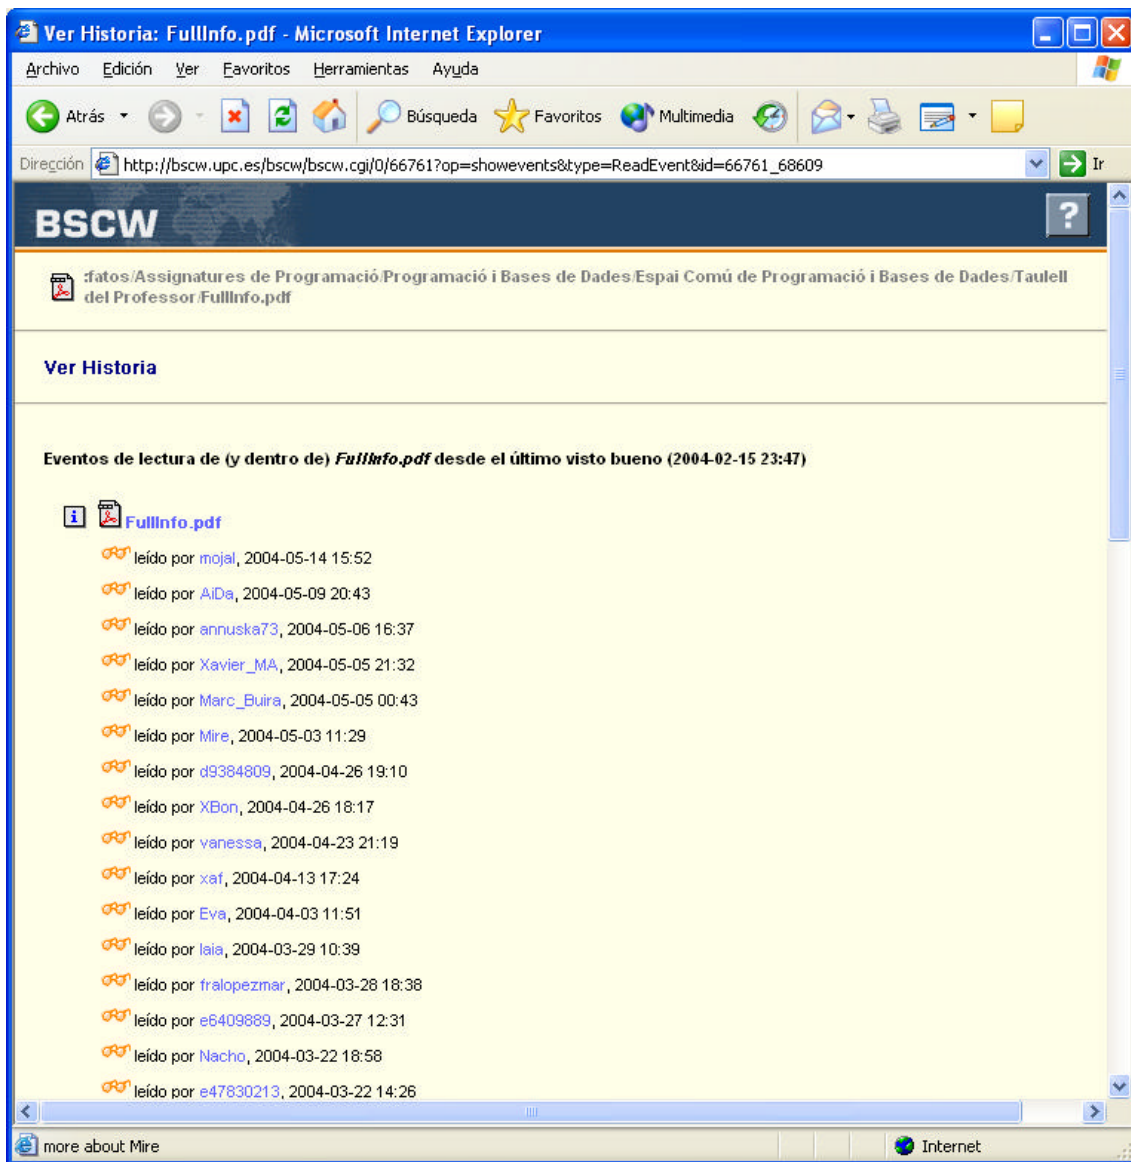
Ver Historia: FullInfo.pdf - Microsoft Internet Explorer

Archivo Edición Ver Favoritos Herramientas Ayuda

Atrás Búsqueda Favoritos Multimedia

Dirección http://bscw.upc.es/bscw/bscw.cgi/0/66761?op=showevents&type=ReadEvent&id=66761_68609 Ir

BSCW

?

:fatos/Assignatures de Programació/Programació i Bases de Dades/Espai Comú de Programació i Bases de Dades/Taulell del Professor/FullInfo.pdf

Ver Historia

Eventos de lectura de (y dentro de) *FullInfo.pdf* desde el último visto bueno (2004-02-15 23:47)

FullInfo.pdf

leído por mojal, 2004-05-14 15:52

leído por AiDa, 2004-05-09 20:43

leído por annuska73, 2004-05-06 16:37

leído por Xavier_MA, 2004-05-05 21:32

leído por Marc_Buira, 2004-05-05 00:43

leído por Mire, 2004-05-03 11:29

leído por d9384809, 2004-04-26 19:10

leído por XBon, 2004-04-26 18:17

leído por vanessa, 2004-04-23 21:19

leído por xaf, 2004-04-13 17:24

leído por Eva, 2004-04-03 11:51

leído por laia, 2004-03-29 10:39

leído por fralopezmar, 2004-03-28 18:38

leído por e6409889, 2004-03-27 12:31

leído por Nacho, 2004-03-22 18:58

leído por e47830213, 2004-03-22 14:26

more about Mire

Internet